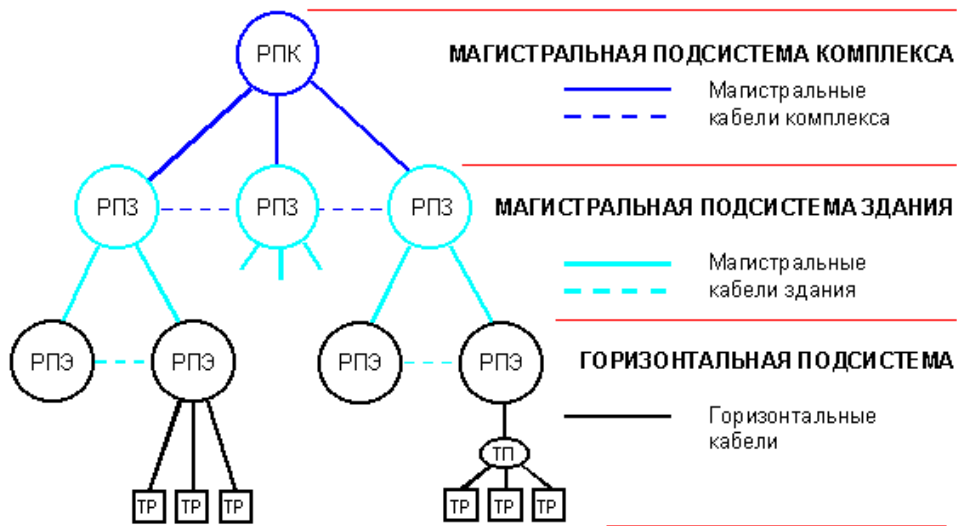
РПК

МАГИСТРАЛЬНАЯ ПОДСИСТЕМА КОМПЛЕКСА

Магистральные кабели комплекса

РПЗ

РПЗ

РПЗ

МАГИСТРАЛЬНАЯ ПОДСИСТЕМА ЗДАНИЯ

Магистральные кабели здания

РПЭ

РПЭ

РПЭ

РПЭ

ГОРИЗОНТАЛЬНАЯ ПОДСИСТЕМА

Горизонтальные кабели

ТП

ТР ТР ТР

ТР ТР ТР